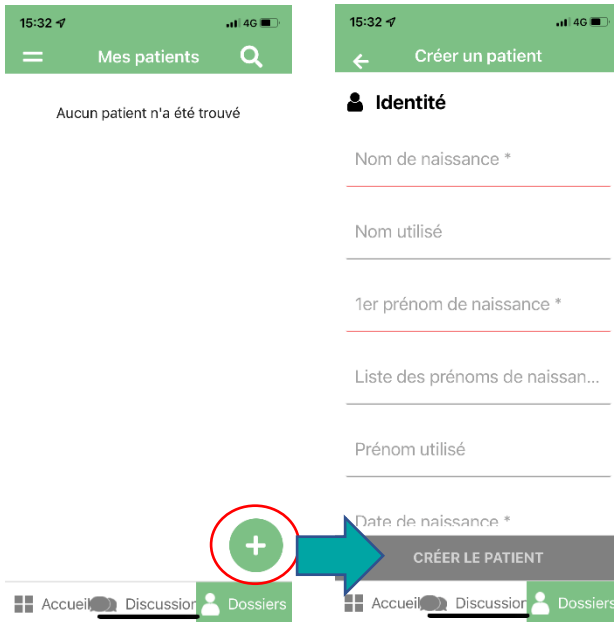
15:32 4G

Mes patients

Aucun patient n'a été trouvé

+

Accueil Discussion Dossiers

15:32 4G

Créer un patient

Identité

Nom de naissance *

Nom utilisé

1er prénom de naissance *

Liste des prénoms de naissan...

Prénom utilisé

Date de naissance *

CRÉER LE PATIENT

Accueil Discussion Dossiers